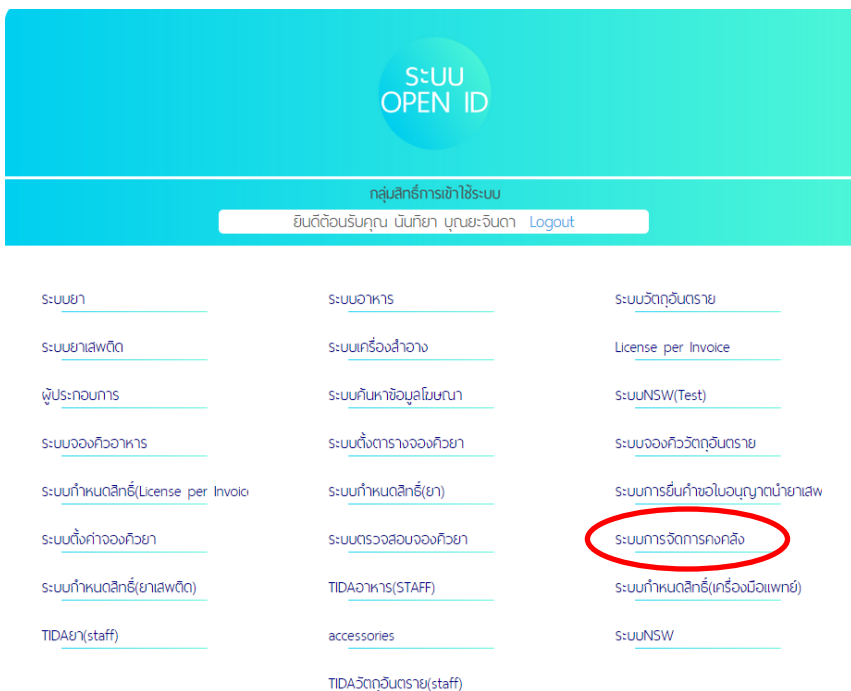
ระบบ
OPEN ID

กลุ่มสิทธิ์การเข้าใช้ระบบ
ยินดีต้อนรับคุณ นันทิยา บุณยะจินดา Logout

ระบบยา
ระบบยาเสพติด
ผู้ประกอบการ
ระบบจองคิวอาหาร
ระบบกำหนดสิทธิ์(License per Invoic
ระบบตั้งค่าจองคิวยา
ระบบกำหนดสิทธิ์(ยาเสพติด)
TIDAยา(staff)

ระบบอาหาร
ระบบเครื่องสำอาง
ระบบค้นหาข้อมูลโฆษณา
ระบบตั้งตารางจองคิวยา
ระบบกำหนดสิทธิ์(ยา)
ระบบตรวจสอบจองคิวยา
TIDAอาหาร(STAFF)
accessories
TIDAวัตถุอันตราย(staff)

ระบบวัตถุอันตราย
License per Invoice
ระบบNSW(Test)
ระบบจองคิววัตถุอันตราย
ระบบการยื่นคำขอใบอนุญาตนำยาเสพ
ระบบการจัดการคงคลัง
ระบบกำหนดสิทธิ์(เครื่องมือแพทย์)
ระบบNSW